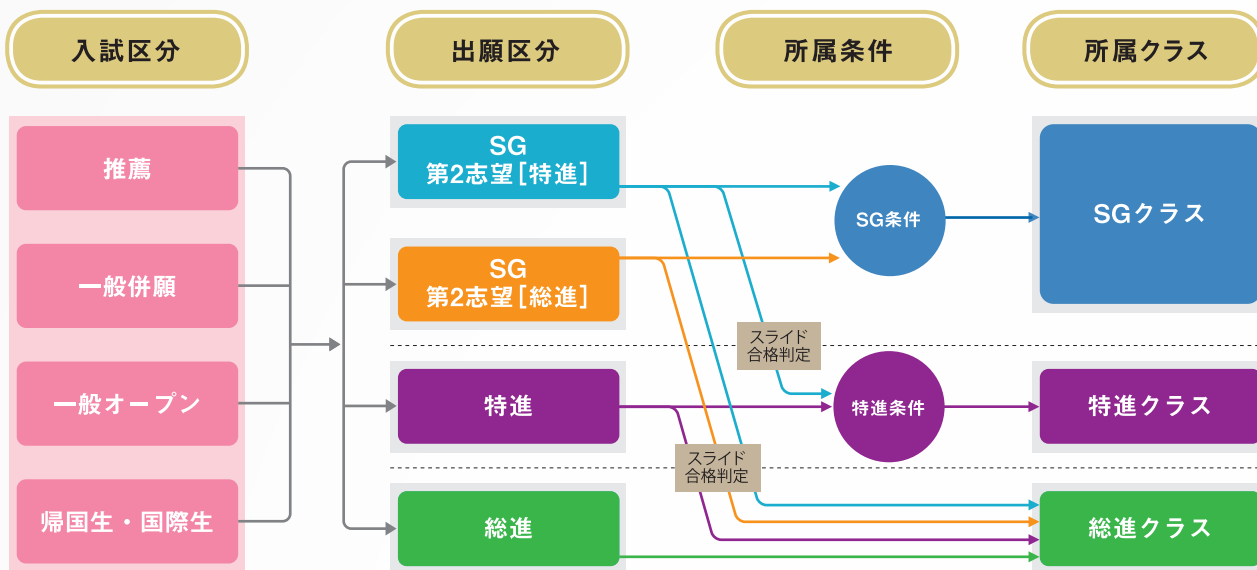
入試区分

出願区分

所属条件

所属クラス

推薦

一般併願

一般オープン

帰国生・国際生

SG
第2志望［特進］

SG
第2志望［総進］

特進

総進

SG条件

スライド
合格判定

特進条件

スライド
合格判定

SGクラス

特進クラス

総進クラス